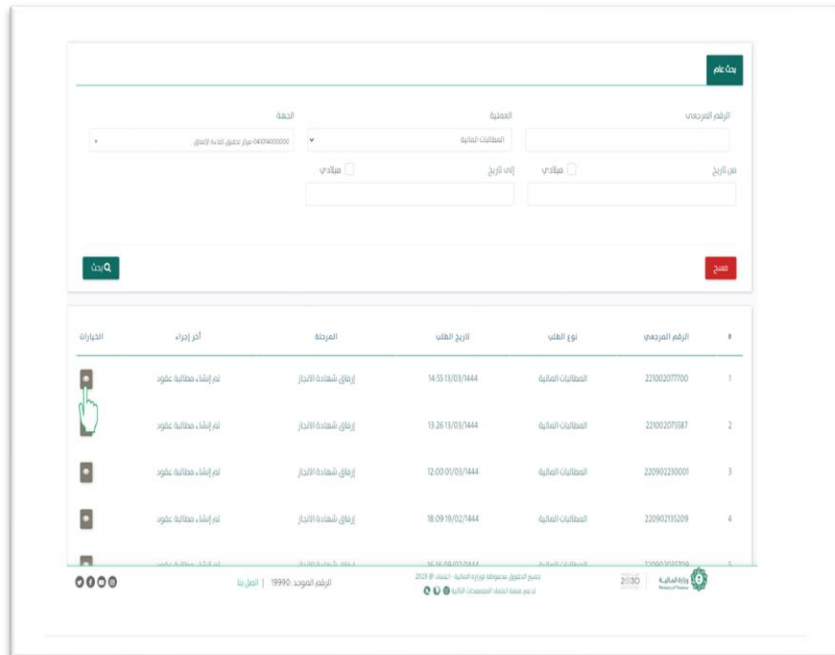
بحث عام

الرقم المرجعي

العملية
المطالبات المالية

الجهة
040914000000 مركز تحقيق كفاءة الإنفاق

من تاريخ
ميلادي

إلى تاريخ
ميلادي

مسح

بحث

| # | الرقم المرجعي | نوع الطلب | تاريخ الطلب | المرحلة | آخر إجراء | الخيارات |
|---|---|---|---|---|---|---|
| 1 | 221002077700 | المطالبات المالية | 14:55 13/03/1444 | إرفاق شهادة الانجاز | تم إنشاء مطالبة عقود | |
| 2 | 221002075587 | المطالبات المالية | 13:26 13/03/1444 | إرفاق شهادة الانجاز | تم إنشاء مطالبة عقود | |
| 3 | 220902230001 | المطالبات المالية | 12:00 01/03/1444 | إرفاق شهادة الانجاز | تم إنشاء مطالبة عقود | |
| 4 | 220902135209 | المطالبات المالية | 18:09 19/02/1444 | إرفاق شهادة الانجاز | تم إنشاء مطالبة عقود | |
| 5 | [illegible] | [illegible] | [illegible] | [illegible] | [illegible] | |

وزارة المالية
Ministry of Finance
2030

جميع الحقوق محفوظة لوزارة المالية - اعتماد © 2021
تم دعم منصة اعتماد للمنصات الرقمية

الرقم الموحد: 19990 | اتصل بنا